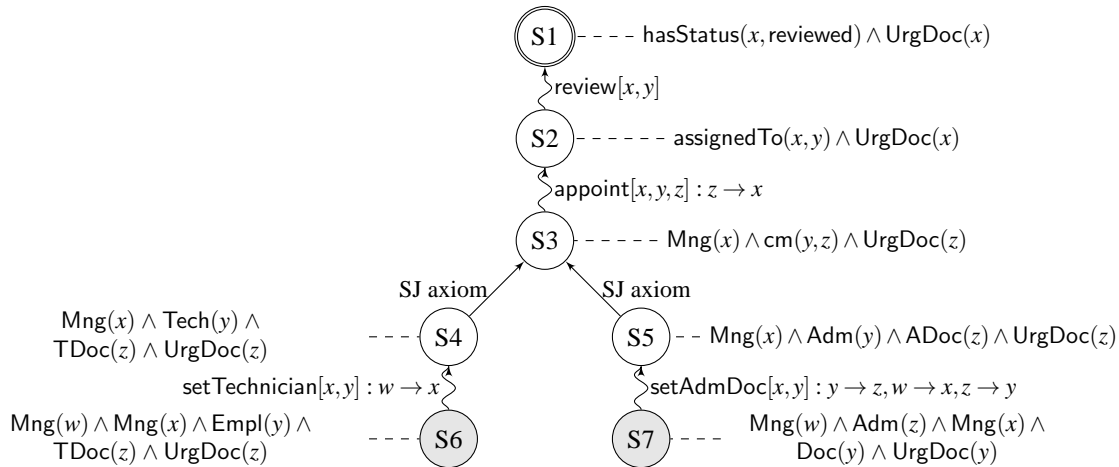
S1 $\mathsf{hasStatus}(x, \mathsf{reviewed}) \wedge \mathsf{UrgDoc}(x)$

$\mathsf{review}[x, y]$

S2 $\mathsf{assignedTo}(x, y) \wedge \mathsf{UrgDoc}(x)$

$\mathsf{appoint}[x, y, z] : z \to x$

S3 $\mathsf{Mng}(x) \wedge \mathsf{cm}(y, z) \wedge \mathsf{UrgDoc}(z)$

SJ axiom

SJ axiom

$\mathsf{Mng}(x) \wedge \mathsf{Tech}(y) \wedge \mathsf{TDoc}(z) \wedge \mathsf{UrgDoc}(z)$ S4

S5 $\mathsf{Mng}(x) \wedge \mathsf{Adm}(y) \wedge \mathsf{ADoc}(z) \wedge \mathsf{UrgDoc}(z)$

$\mathsf{setTechnician}[x, y] : w \to x$

$\mathsf{setAdmDoc}[x, y] : y \to z, w \to x, z \to y$

$\mathsf{Mng}(w) \wedge \mathsf{Mng}(x) \wedge \mathsf{Empl}(y) \wedge \mathsf{TDoc}(z) \wedge \mathsf{UrgDoc}(z)$ S6

S7 $\mathsf{Mng}(w) \wedge \mathsf{Adm}(z) \wedge \mathsf{Mng}(x) \wedge \mathsf{Doc}(y) \wedge \mathsf{UrgDoc}(y)$